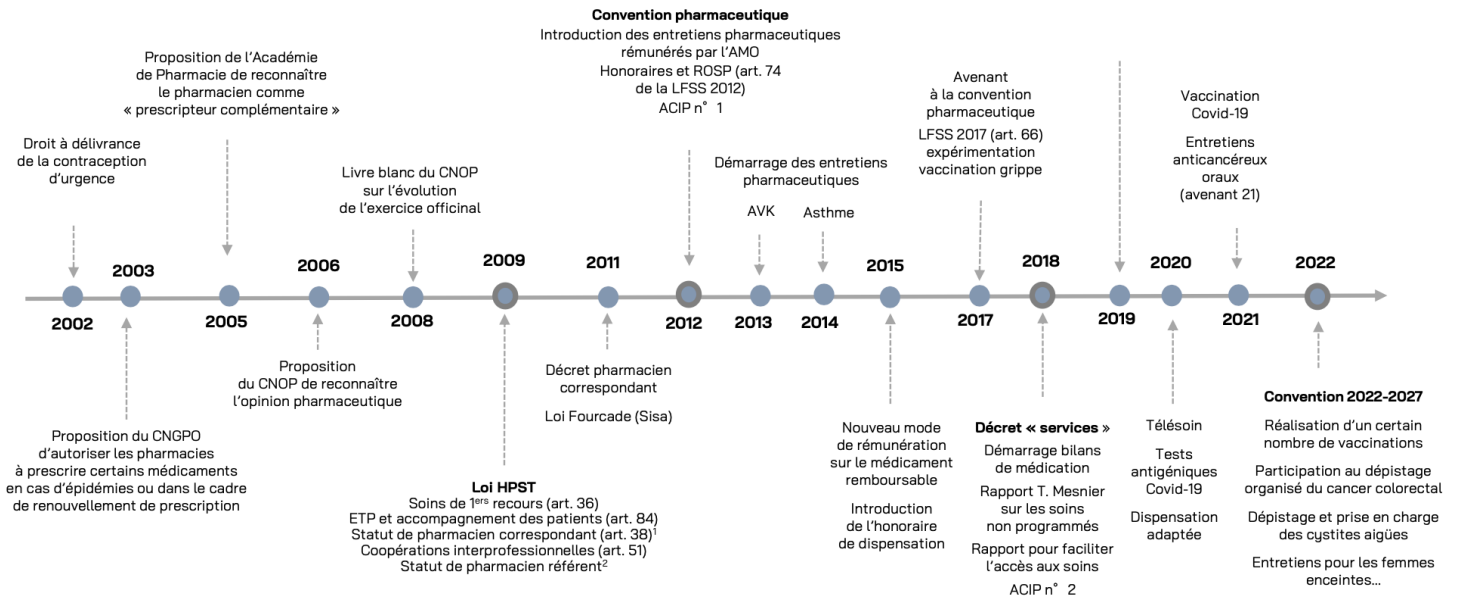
Convention pharmaceutique
Introduction des entretiens pharmaceutiques rémunérés par l'AMO
Honoraires et ROSP (art. 74 de la LFSS 2012)
ACIP n° 1

Proposition de l'Académie de Pharmacie de reconnaître le pharmacien comme « prescripteur complémentaire »

Droit à délivrance de la contraception d'urgence

Livre blanc du CNOP sur l'évolution de l'exercice officinal

Démarrage des entretiens pharmaceutiques

AVK

Asthme

Avenant à la convention pharmaceutique
LFSS 2017 (art. 66) expérimentation vaccination grippe

Vaccination Covid-19

Entretiens anticancéreux oraux (avenant 21)

2002
2003
2005
2006
2008
2009
2011
2012
2013
2014
2015
2017
2018
2019
2020
2021
2022

Proposition du CNOP de reconnaître l'opinion pharmaceutique

Proposition du CNGPO d'autoriser les pharmacies à prescrire certains médicaments en cas d'épidémies ou dans le cadre de renouvellement de prescription

Décret pharmacien correspondant

Loi Fourcade (Sisa)

Loi HPST
Soins de 1$^{ers}$ recours (art. 36)
ETP et accompagnement des patients (art. 84)
Statut de pharmacien correspondant (art. 38)$^1$
Coopérations interprofessionnelles (art. 51)
Statut de pharmacien référent$^2$

Nouveau mode de rémunération sur le médicament remboursable

Introduction de l'honoraire de dispensation

Décret « services »
Démarrage bilans de médication
Rapport T. Mesnier sur les soins non programmés
Rapport pour faciliter l'accès aux soins
ACIP n° 2

Télésoin

Tests antigéniques Covid-19

Dispensation adaptée

Convention 2022-2027
Réalisation d'un certain nombre de vaccinations
Participation au dépistage organisé du cancer colorectal
Dépistage et prise en charge des cystites aigües
Entretiens pour les femmes enceintes…